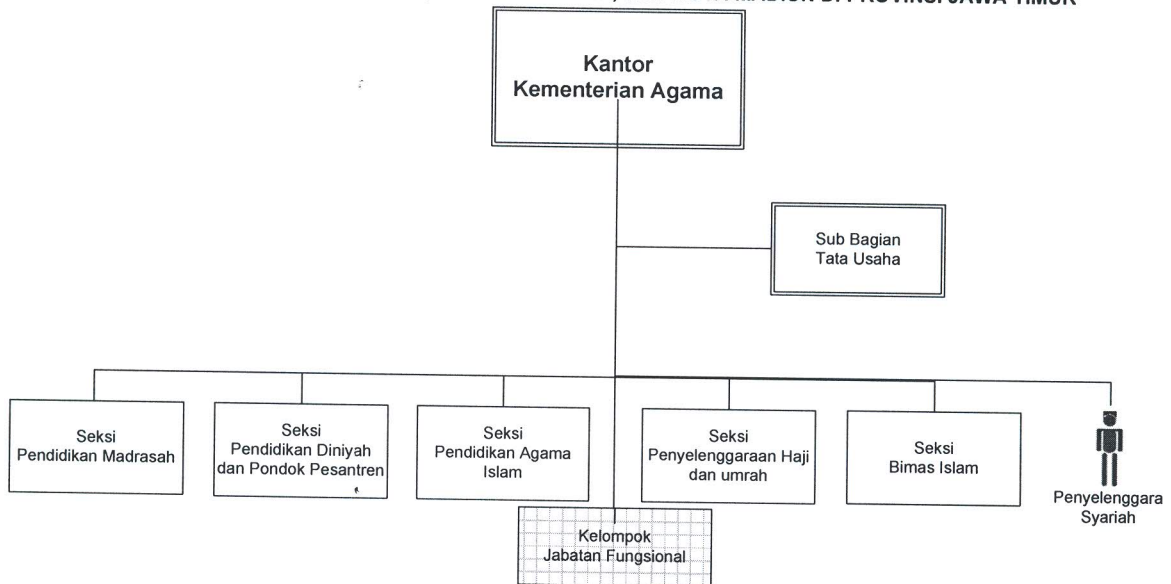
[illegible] MADIUN DI PROVINSI JAWA TIMUR

Kantor
Kementerian Agama

Sub Bagian
Tata Usaha

Seksi
Pendidikan Madrasah

Seksi
Pendidikan Diniyah
dan Pondok Pesantren

Seksi
Pendidikan Agama
Islam

Seksi
Penyelenggaraan Haji
dan umrah

Seksi
Bimas Islam

Penyelenggara
Syariah

Kelompok
Jabatan Fungsional